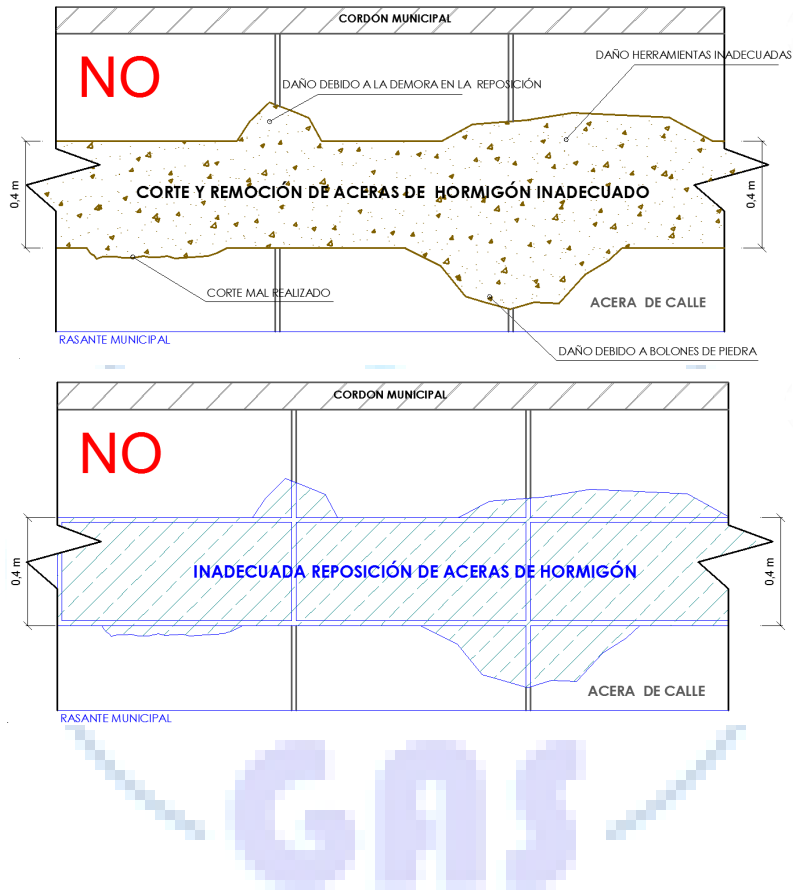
CORDON MUNICIPAL

NO

DAÑO DEBIDO A LA DEMORA EN LA REPOSICIÓN

DAÑO HERRAMIENTAS INADECUADAS

0,4 m

CORTE Y REMOCION DE ACERAS DE HORMIGÓN INADECUADO

0,4 m

CORTE MAL REALIZADO

ACERA DE CALLE

RASANTE MUNICIPAL

DAÑO DEBIDO A BOLONES DE PIEDRA

CORDON MUNICIPAL

NO

0,4 m

INADECUADA REPOSICIÓN DE ACERAS DE HORMIGÓN

0,4 m

ACERA DE CALLE

RASANTE MUNICIPAL

GAS